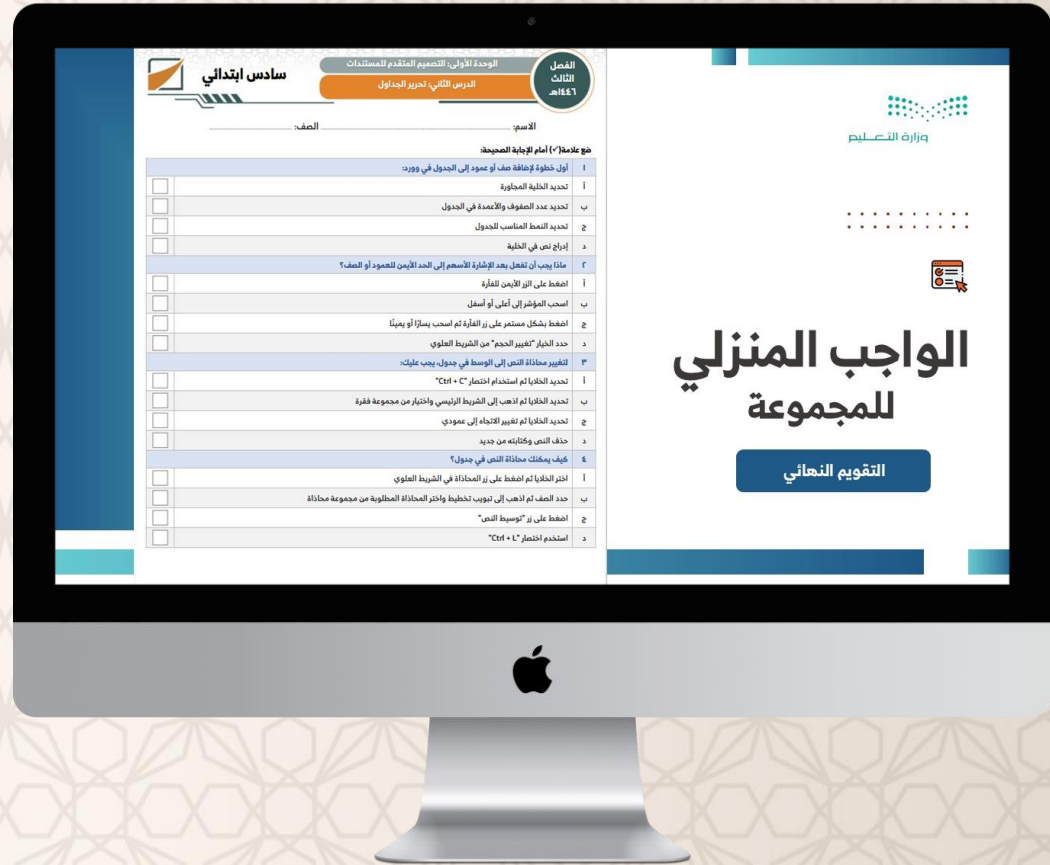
سادس ابتدائي

الوحدة الأولى: التصميم المتقدم للمستندات

الدرس الثاني: تحرير الجداول

الفصل الثالث ١٤٤٦هـ

الاسم: ........................ الصف: ....................

ضع علامة (✓) أمام الإجابة الصحيحة:

| | |
|---|---|
| ١ | أول خطوة لإضافة صف أو عمود إلى الجدول في وورد: |
| أ | تحديد الخلية المجاورة |
| ب | تحديد عدد الصفوف والأعمدة في الجدول |
| ج | تحديد النمط المناسب للجدول |
| د | إدراج نص في الخلية |
| ٢ | ماذا يجب أن تفعل بعد الإشارة الأسهم إلى الحد الأيمن للعمود أو الصف؟ |
| أ | اضغط على الزر الأيمن للفأرة |
| ب | اسحب المؤشر إلى أعلى أو أسفل |
| ج | اضغط بشكل مستمر على زر الفأرة ثم اسحب يسارًا أو يمينًا |
| د | حدد الخيار "تغيير الحجم" من الشريط العلوي |
| ٣ | لتغيير محاذاة النص إلى الوسط في جدول، يجب عليك: |
| أ | تحديد الخلايا ثم استخدام اختصار "Ctrl + C" |
| ب | تحديد الخلايا ثم اذهب إلى الشريط الرئيسي واختيار من مجموعة فقرة |
| ج | تحديد الخلايا ثم تغيير الاتجاه إلى عمودي |
| د | حذف النص وكتابته من جديد |
| ٤ | كيف يمكنك محاذاة النص في جدول؟ |
| أ | اختر الخلايا ثم اضغط على زر المحاذاة في الشريط العلوي |
| ب | حدد الصف ثم اذهب إلى تبويب تخطيط واختر المحاذاة المطلوبة من مجموعة محاذاة |
| ج | اضغط على زر "توسيط النص" |
| د | استخدم اختصار "Ctrl + L" |

وزارة التعليم

الواجب المنزلي للمجموعة

التقويم النهائي